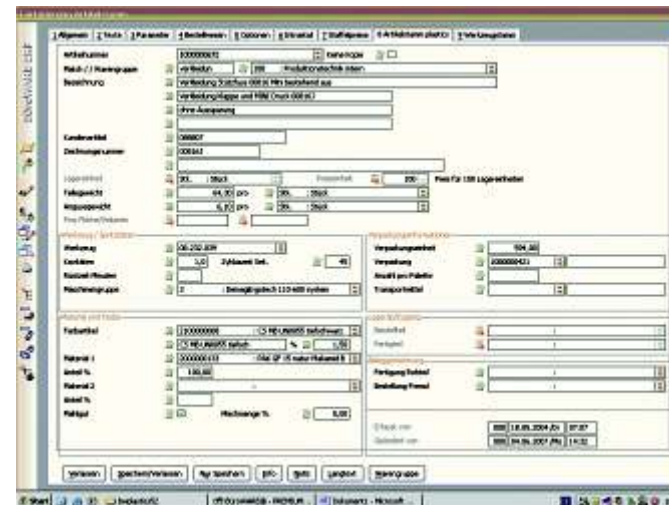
1 Allgemein | 2 Texte | 3 Parameter | 4 Bestellwesen | 5 Optionen | 6 Einsatz | 7 Stafflpreise | 8 Artikelstamm plastic | 9 Werkzeugdaten

Artikelnummer
Match / Warengruppe
Bezeichnung
Verbindung Stufe ... Stück ...
Verbindung Klappe und ...
Ohne Ausgang

Kundenartikel
Zeichnungsnummer

Lagereinheit
Teilegewicht
Angussgewicht
Preis für 100 Lagereinheiten

Werkzeug
Kavitäten
Maschinengruppe

Verpackungseinheit
Verpackung
Transportmittel

Farbartikel
Material 1
Anteil %
Material 2
Anteil %
Mahlgut
Mischmenge %

Fertigung Robtel
Bestellung Fremd

Erfasst von
Geändert von
18.05.2004
04.06.2007

Verlassen | Speichern/Verlassen | Nur Speichern | Info | Suche | Lageinfo | Warengruppe

Start | Dokumente - Microsoft ...